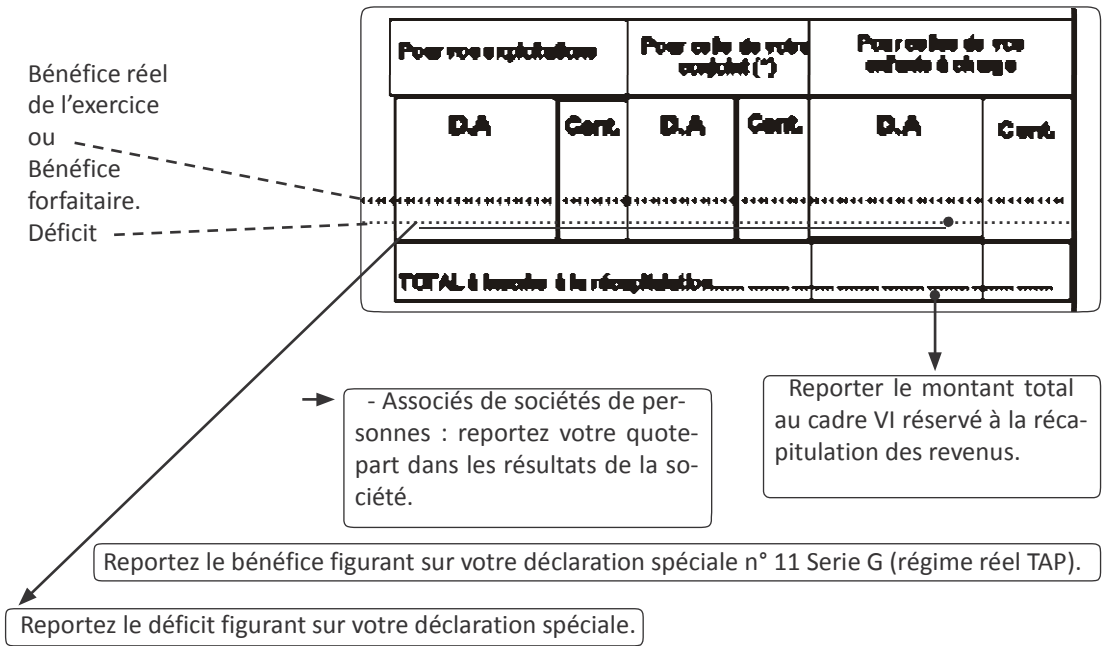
Bénéfice réel de l'exercice ou Bénéfice forfaitaire.
Déficit

| Pour vos exploitations | | Pour celle de votre conjoint (*) | | Pour celles de vos enfants à charge | |
|---|---|---|---|---|---|
| D.A | Cent. | D.A | Cent. | D.A | Cent. |
| TOTAL à leporter à la récapitulation | | | | | |

- Associés de sociétés de personnes : reportez votre quote-part dans les résultats de la société.

Reporter le montant total au cadre VI réservé à la récapitulation des revenus.

Reportez le bénéfice figurant sur votre déclaration spéciale n° 11 Serie G (régime réel TAP).

Reportez le déficit figurant sur votre déclaration spéciale.